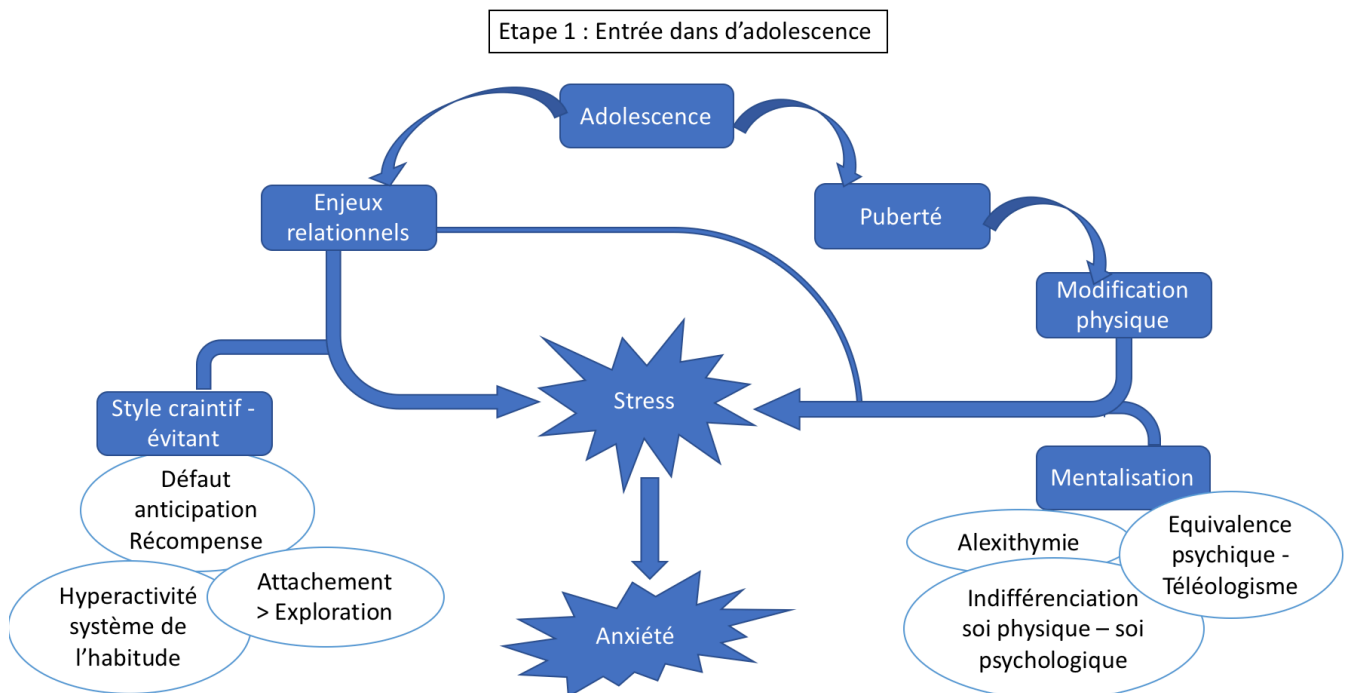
Etape 1 : Entrée dans d'adolescence

Adolescence

Enjeux relationnels

Puberté

Modification physique

Stress

Style craintif - évitant

Défaut anticipation Récompense

Hyperactivité système de l'habitude

Attachement > Exploration

Anxiété

Mentalisation

Alexithymie

Equivalence psychique - Téléologisme

Indifférenciation soi physique – soi psychologique